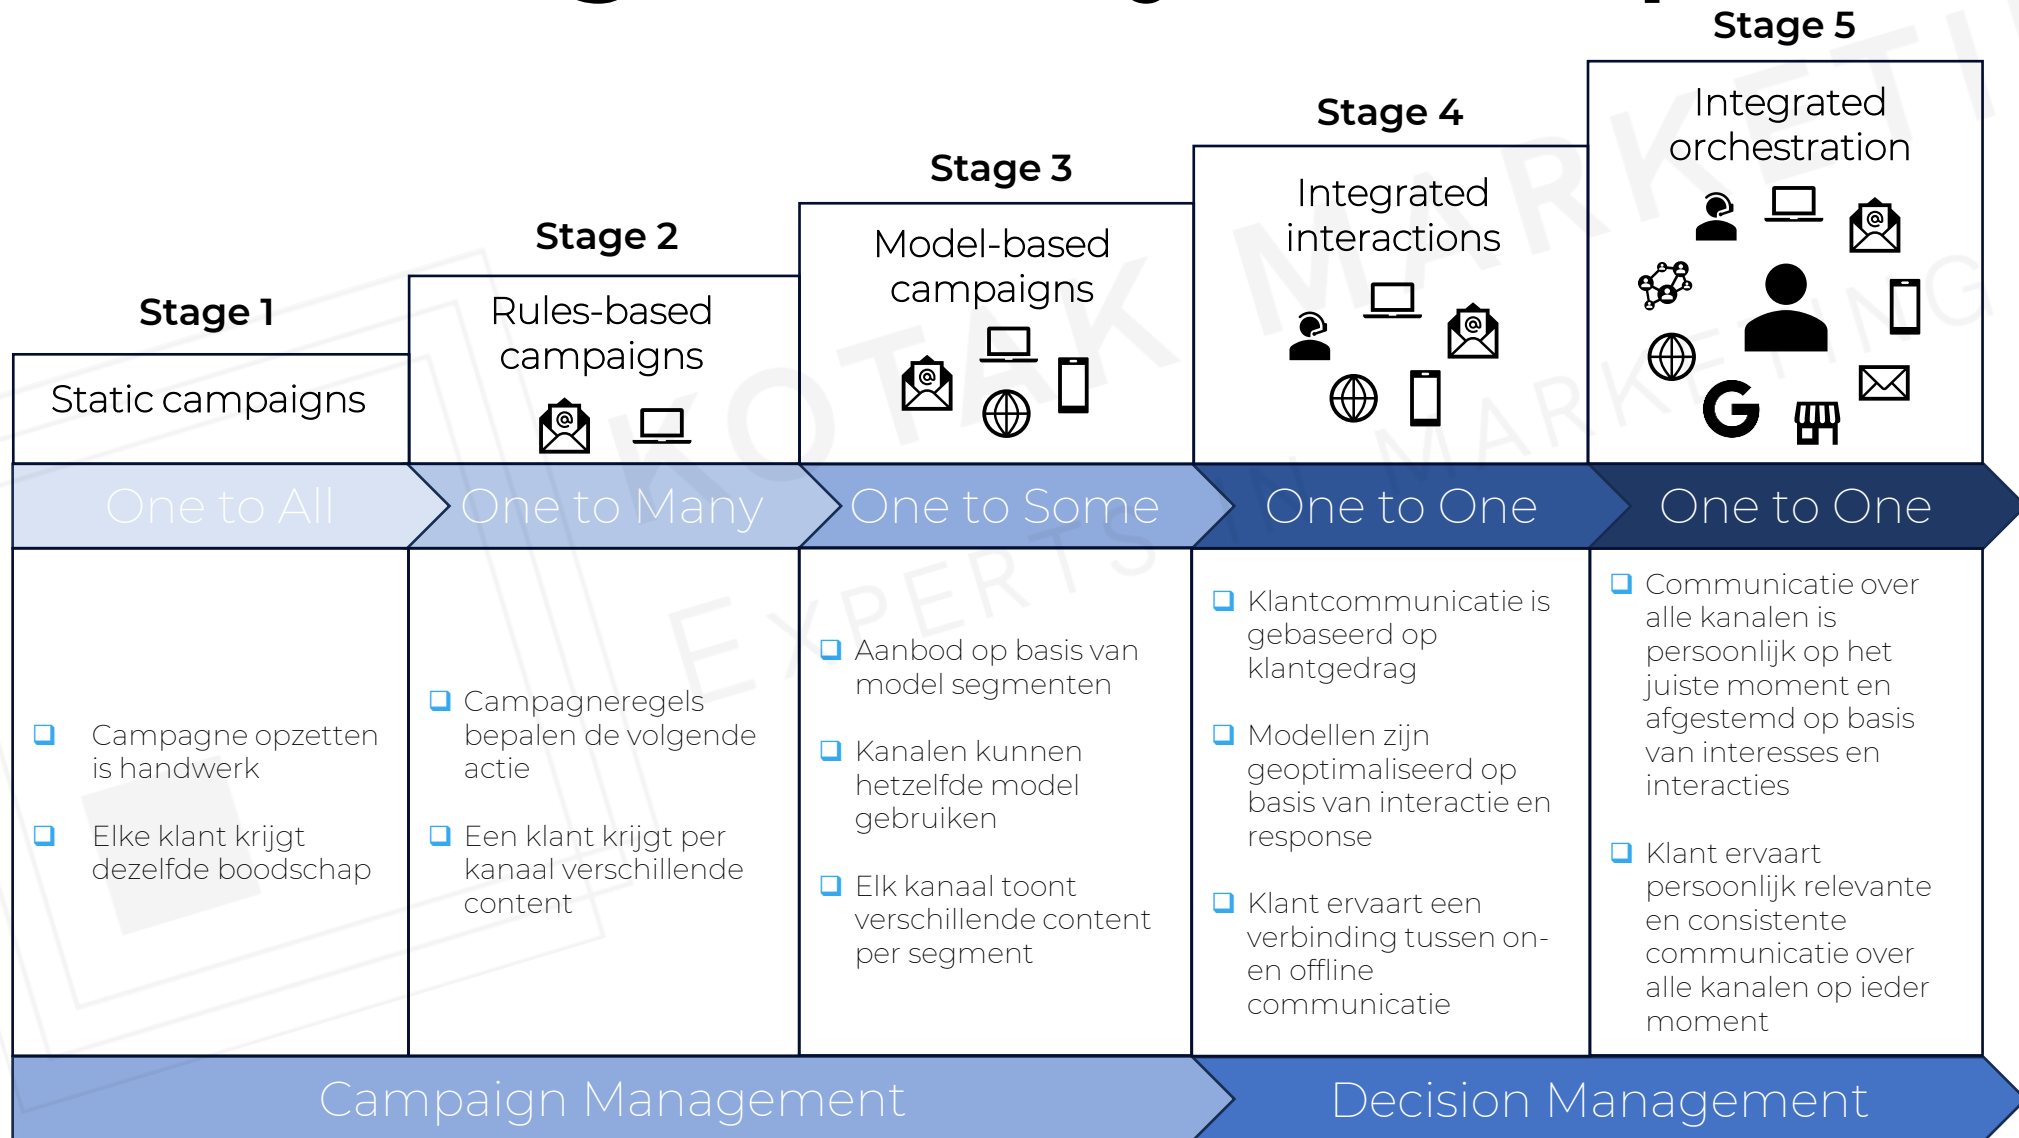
Stage 1
Static campaigns

Stage 2
Rules-based campaigns

Stage 3
Model-based campaigns

Stage 4
Integrated interactions

Stage 5
Integrated orchestration

One to All
One to Many
One to Some
One to One
One to One

❑ Campagne opzetten is handwerk
❑ Elke klant krijgt dezelfde boodschap

❑ Campagneregels bepalen de volgende actie
❑ Een klant krijgt per kanaal verschillende content

❑ Aanbod op basis van model segmenten
❑ Kanalen kunnen hetzelfde model gebruiken
❑ Elk kanaal toont verschillende content per segment

❑ Klantcommunicatie is gebaseerd op klantgedrag
❑ Modellen zijn geoptimaliseerd op basis van interactie en response
❑ Klant ervaart een verbinding tussen on- en offline communicatie

❑ Communicatie over alle kanalen is persoonlijk op het juiste moment en afgestemd op basis van interesses en interacties
❑ Klant ervaart persoonlijk relevante en consistente communicatie over alle kanalen op ieder moment

Campaign Management
Decision Management